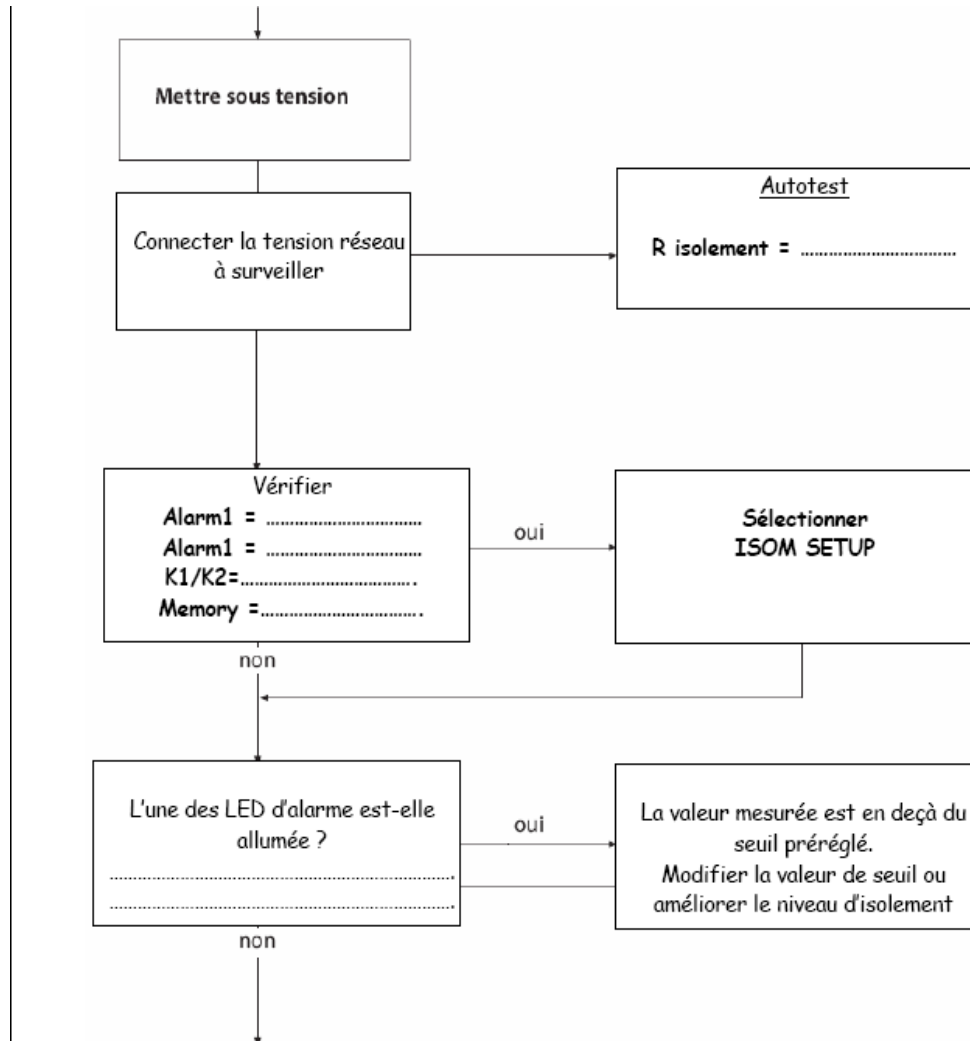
Mettre sous tension

Connecter la tension réseau à surveiller

Autotest

R isolement = ..................................

Vérifier
Alarm1 = ..................................
Alarm1 = ..................................
K1/K2=.....................................
Memory =..................................

oui

Sélectionner
ISOM SETUP

non

L'une des LED d'alarme est-elle allumée ?
..........................................................................
..........................................................................

oui

La valeur mesurée est en deçà du seuil préréglé.
Modifier la valeur de seuil ou améliorer le niveau d'isolement

non